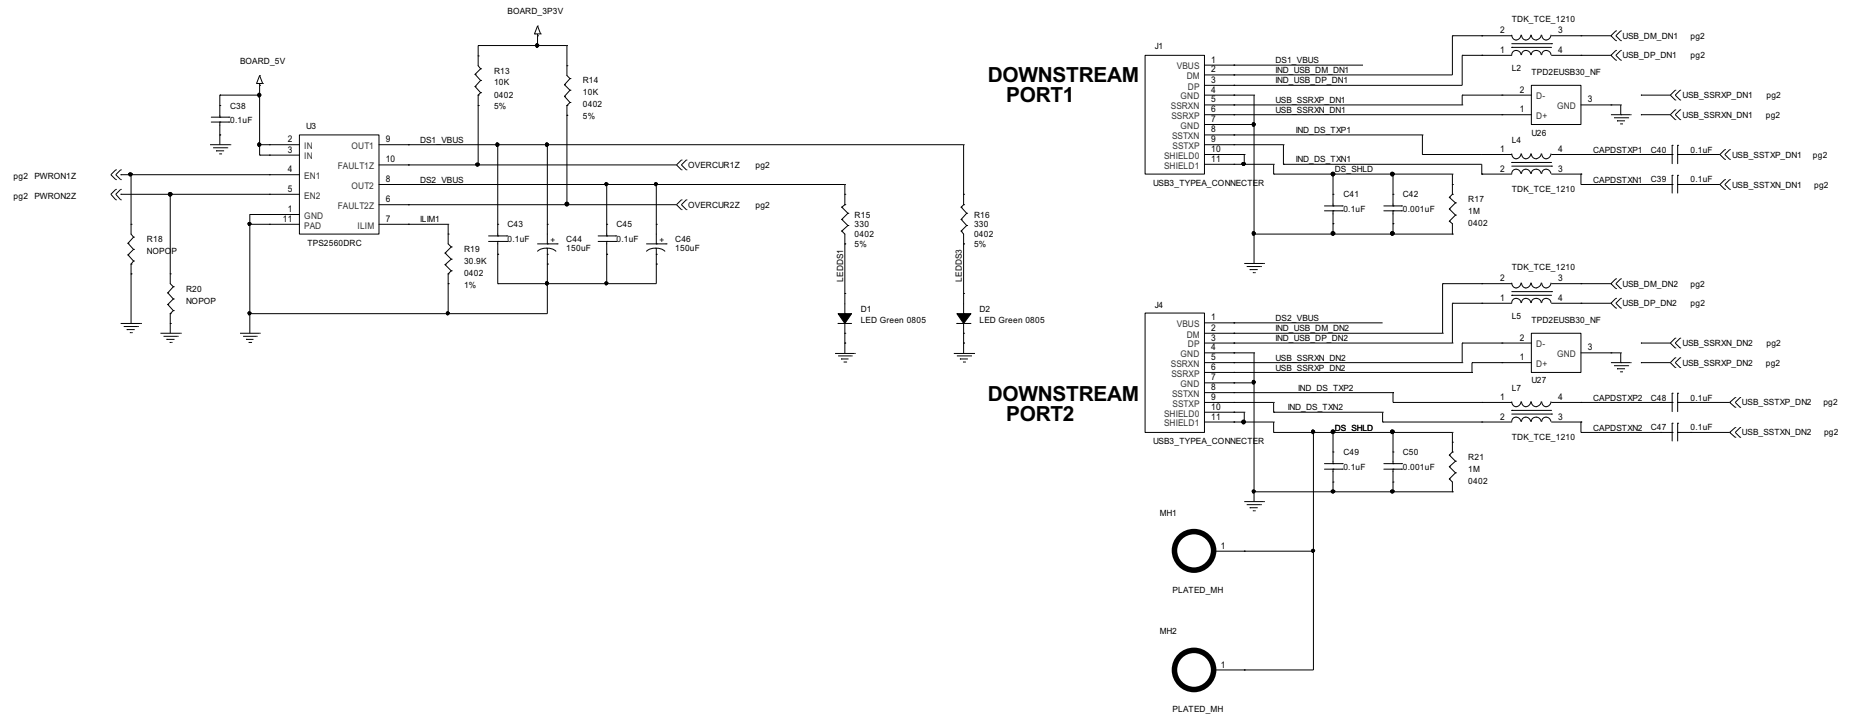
BOARD_3P3V

BOARD_5V

C38
0.1uF

U3

R13
10K
0402
5%

R14
10K
0402
5%

2 IN
3 IN
4 EN1
5 EN2
1 GND
11 PAD
OUT1 9
FAULT1Z 10
OUT2 8
FAULT2Z 6
ILIM 7
TPS2560DRC

DS1_VBUS
DS2_VBUS
ILIM1

OVERCUR1Z pg2
OVERCUR2Z pg2

pg2 PWRON1Z
pg2 PWRON2Z

R18
NOPOP

R20
NOPOP

R19
30.9K
0402
1%

C43
0.1uF

C44
150uF

C45
0.1uF

C46
150uF

R15
330
0402
5%

LEDDS1

D1
LED Green 0805

R16
330
0402
5%

LEDDS3

D2
LED Green 0805

DOWNSTREAM
PORT1

J1
VBUS 1
DM 2
DP 3
GND 4
SSRXN 5
SSRXP 6
GND 7
SSTXN 8
SSTXP 9
SHIELD0 10
SHIELD1 11
USB3_TYPEA_CONNECTER

DS1_VBUS
IND_USB_DM_DN1
IND_USB_DP_DN1
USB_SSRXP_DN1
USB_SSRXN_DN1
IND_DS_TXP1
IND_DS_TXN1
DS_SHLD

TDK_TCE_1210
2 3
1 4
L2
USB_DM_DN1 pg2
USB_DP_DN1 pg2
TPD2EUSB30_NF

2 D-
1 D+
GND 3
U26
USB_SSRXP_DN1 pg2
USB_SSRXN_DN1 pg2

L4
1 4
2 3
TDK_TCE_1210
CAPDSTXP1 C40 0.1uF USB_SSTXP_DN1 pg2
CAPDSTXN1 C39 0.1uF USB_SSTXN_DN1 pg2

C41
0.1uF
C42
0.001uF
R17
1M
0402

DOWNSTREAM
PORT2

J4
VBUS 1
DM 2
DP 3
GND 4
SSRXN 5
SSRXP 6
GND 7
SSTXN 8
SSTXP 9
SHIELD0 10
SHIELD1 11
USB3_TYPEA_CONNECTER

DS2_VBUS
IND_USB_DM_DN2
IND_USB_DP_DN2
USB_SSRXN_DN2
USB_SSRXP_DN2
IND_DS_TXP2
IND_DS_TXN2
DS_SHLD

TDK_TCE_1210
2 3
1 4
L5
USB_DM_DN2 pg2
USB_DP_DN2 pg2
TPD2EUSB30_NF

2 D-
1 D+
GND 3
U27
USB_SSRXN_DN2 pg2
USB_SSRXP_DN2 pg2

L7
1 4
2 3
TDK_TCE_1210
CAPDSTXP2 C48 0.1uF USB_SSTXP_DN2 pg2
CAPDSTXN2 C47 0.1uF USB_SSTXN_DN2 pg2

C49
0.1uF
C50
0.001uF
R21
1M
0402

MH1
1
PLATED_MH

MH2
1
PLATED_MH